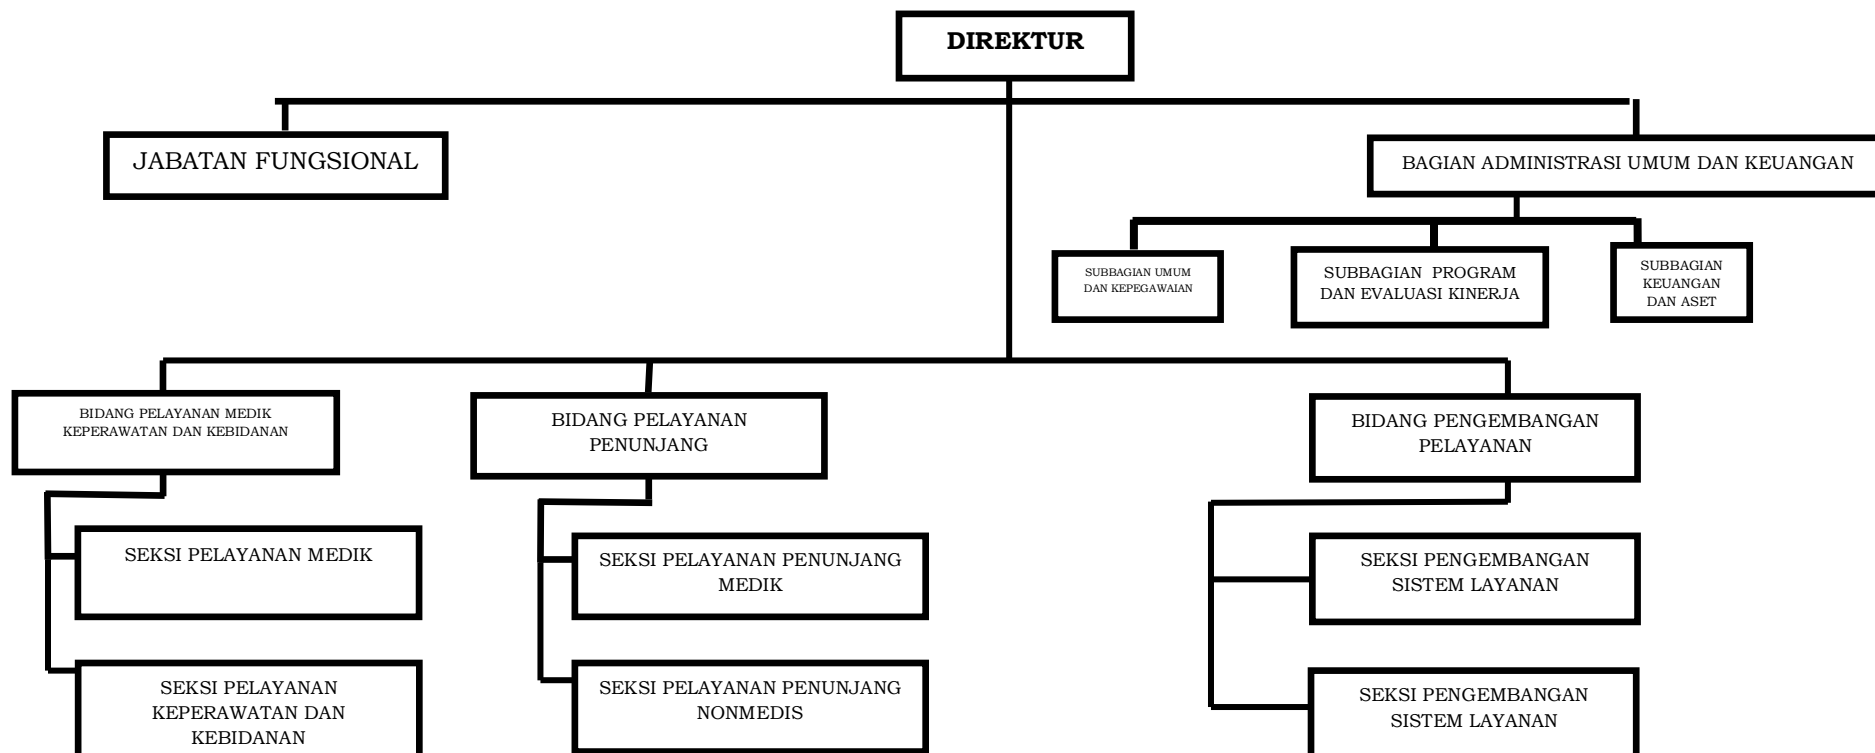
DIREKTUR

JABATAN FUNGSIONAL

BAGIAN ADMINISTRASI UMUM DAN KEUANGAN

SUBBAGIAN UMUM DAN KEPEGAWAIAN

SUBBAGIAN PROGRAM DAN EVALUASI KINERJA

SUBBAGIAN KEUANGAN DAN ASET

BIDANG PELAYANAN MEDIK KEPERAWATAN DAN KEBIDANAN

SEKSI PELAYANAN MEDIK

SEKSI PELAYANAN KEPERAWATAN DAN KEBIDANAN

BIDANG PELAYANAN PENUNJANG

SEKSI PELAYANAN PENUNJANG MEDIK

SEKSI PELAYANAN PENUNJANG NONMEDIS

BIDANG PENGEMBANGAN PELAYANAN

SEKSI PENGEMBANGAN SISTEM LAYANAN

SEKSI PENGEMBANGAN SISTEM LAYANAN